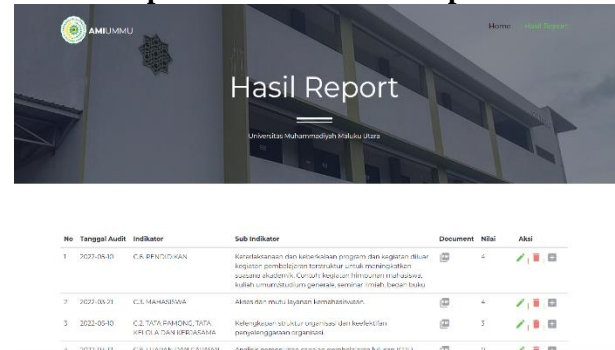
AMIUMMU

Home / Hasil Report

Hasil Report

Universitas Muhammadiyah Maluku Utara

| No | Tanggal Audit | Indikator | Sub Indikator | Document | Nilai | Aksi |
|---|---|---|---|---|---|---|
| 1 | 2022-05-10 | C.6. PENDIDIKAN | Keterlaksanaan dan keberkalaan program dan kegiatan diluar kegiatan pembelajaran terstruktur untuk meningkatkan suasana akademik. Contoh: kegiatan himpunan mahasiswa, kuliah umum/studium generale, seminar ilmiah, bedah buku | | 4 | |
| 2 | 2022-05-21 | C.3. MAHASISWA | Akses dan mutu layanan kemahasiswaan. | | 4 | |
| 3 | 2022-05-10 | C.2. TATA PAMONG, TATA KELOLA DAN KERJASAMA | Kelengkapan struktur organisasi dan keefektifan penyelenggaraan organisasi. | | 3 | |
| 4 | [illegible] | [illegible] | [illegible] | | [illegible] | |